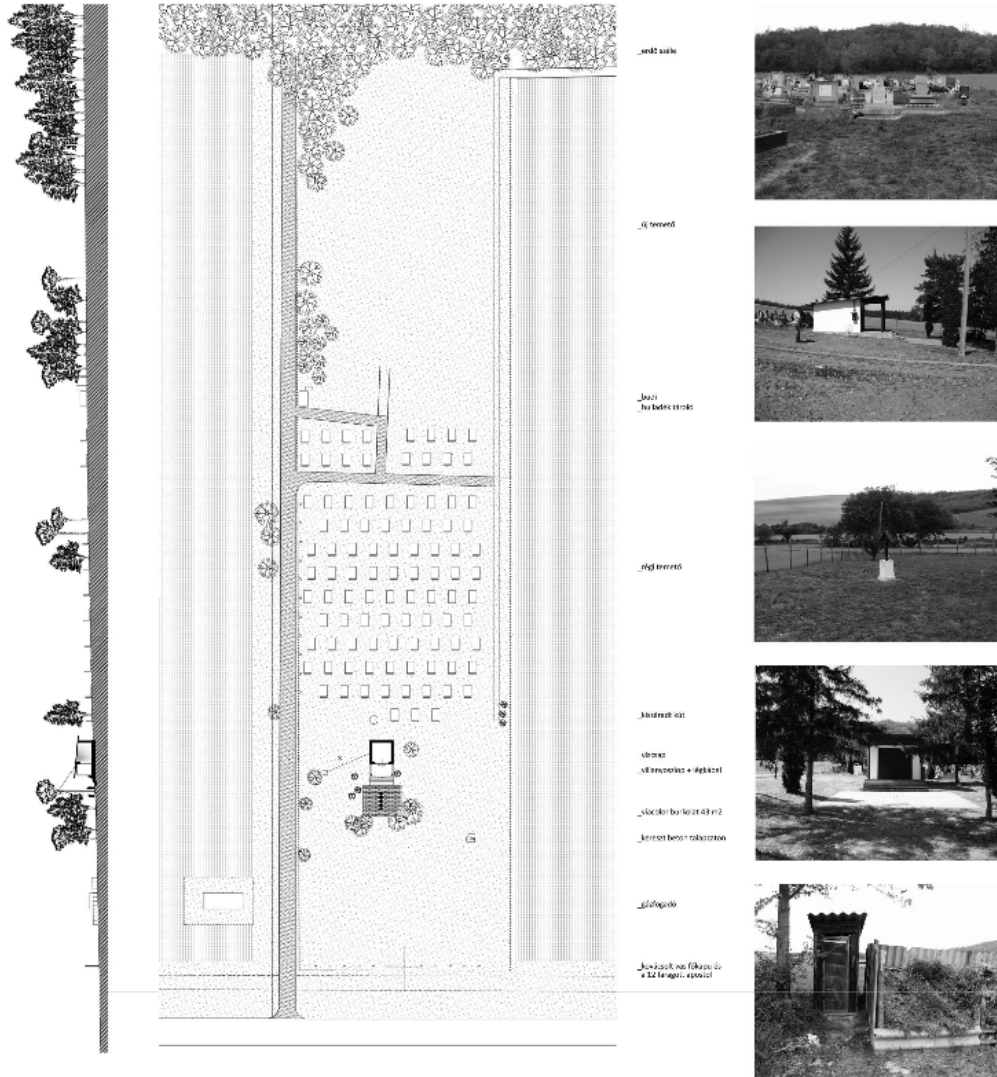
_erdő széle

_új temető

_bozót
_hulladék tároló

_régi temető

_kiszélesedett út

_ravatalozó
_villanyoszlop + világítótest

_viacolor burkolat 43 m2

_kereszt beton talapzaton

_gázfogadó

_kovácsolt vas főkapu és a 12 ferences apostol